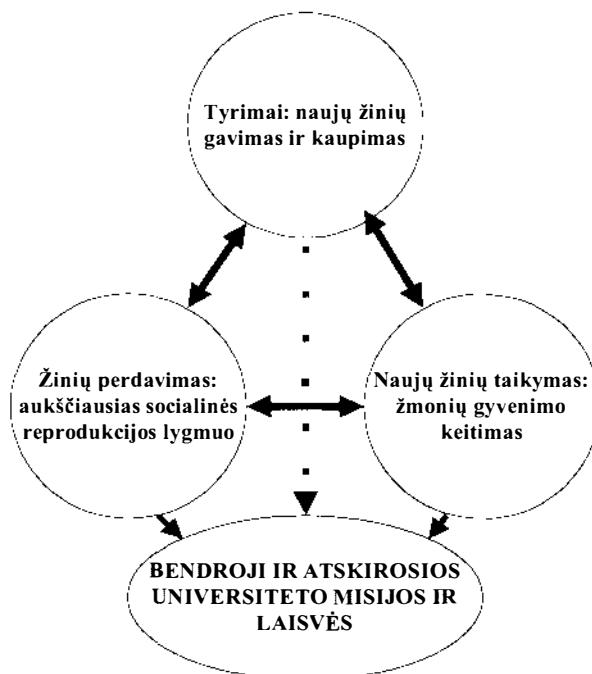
Tyrimai: naujų žinių gavimas ir kaupimas

Žinių perdavimas: aukščiausias socialinės reprodukcijos lygmuo

Naujų žinių taikymas: žmonių gyvenimo keitimas

BENDROJI IR ATSKIROSIOS UNIVERSITETO MISIJOS IR LAISVĖS